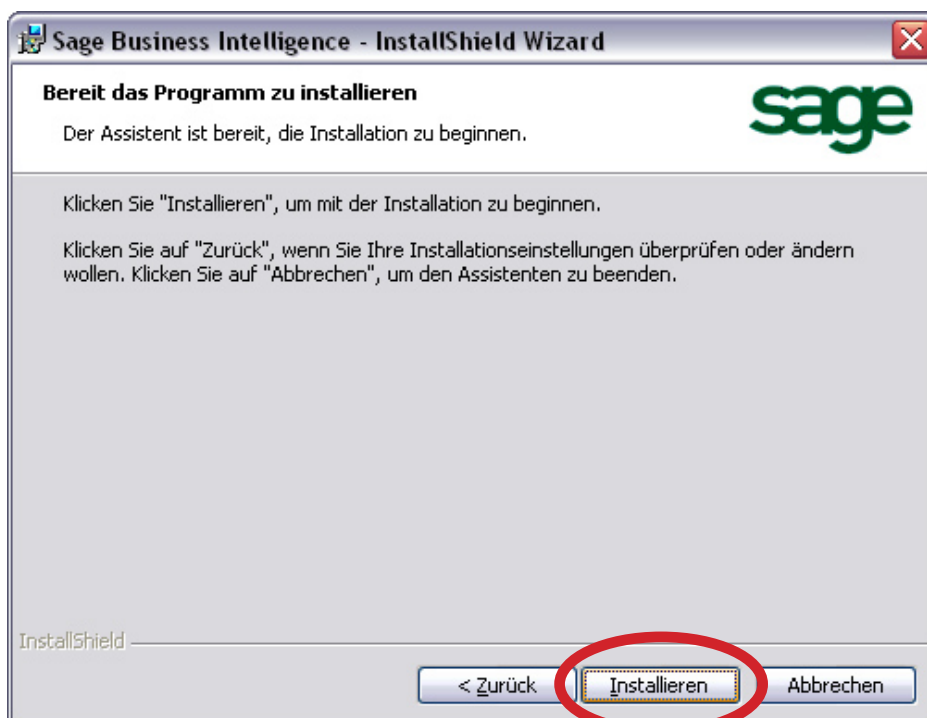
Sage Business Intelligence - InstallShield Wizard

Bereit das Programm zu installieren

Der Assistent ist bereit, die Installation zu beginnen.

sage

Klicken Sie "Installieren", um mit der Installation zu beginnen.

Klicken Sie auf "Zurück", wenn Sie Ihre Installationseinstellungen überprüfen oder ändern wollen. Klicken Sie auf "Abbrechen", um den Assistenten zu beenden.

InstallShield

< Zurück

Installieren

Abbrechen